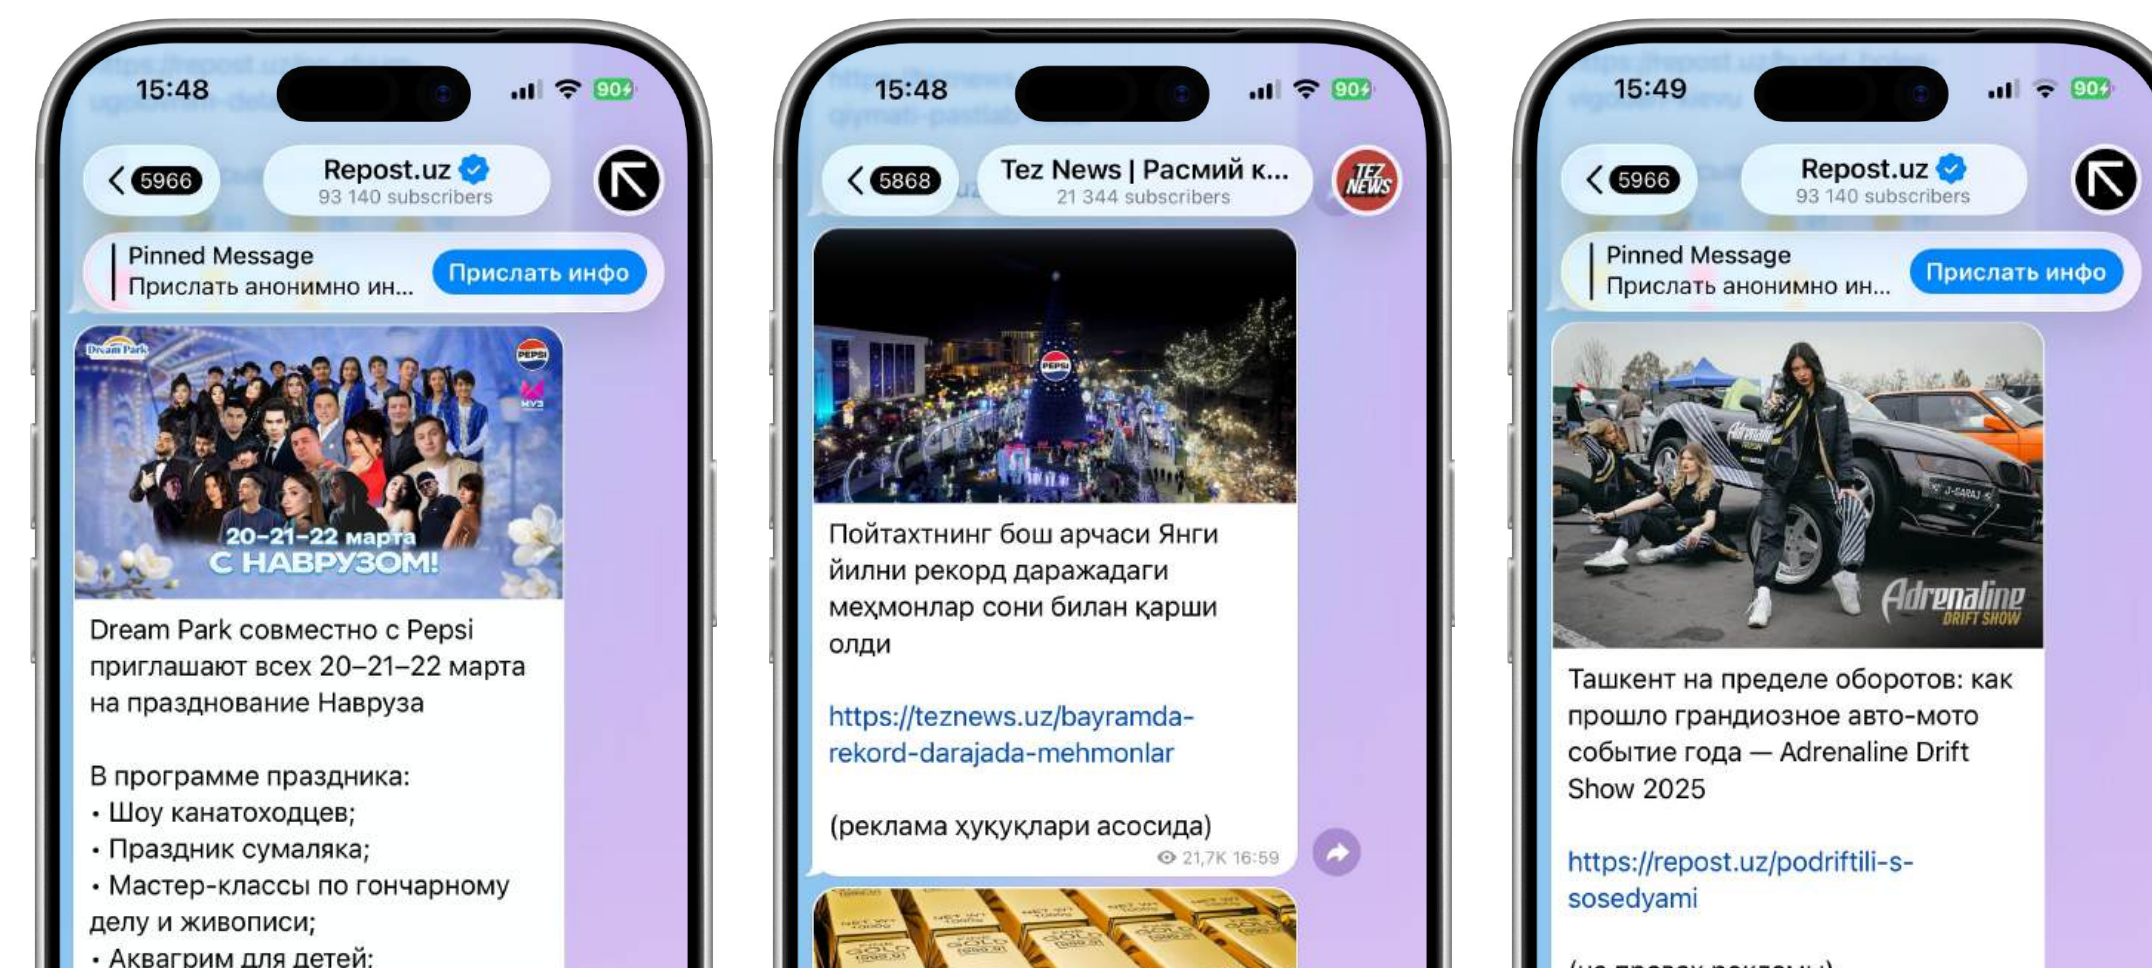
15:48

90

5966

Repost.uz
93 140 subscribers

Pinned Message
Прислать анонимно ин...

Прислать инфо

Dream Park

PEPSI

20-21-22 марта
С НАВРУЗОМ!

Dream Park совместно с Pepsi приглашают всех 20–21–22 марта на празднование Навруза

В программе праздника:
• Шоу канатоходцев;
• Праздник сумаляка;
• Мастер-классы по гончарному делу и живописи;
• Аквагрим для детей;

15:48

90

5868

Tez News | Расмий к...
21 344 subscribers

TEZ NEWS

PEPSI

Пойтахтнинг бош арчаси Янги йилни рекорд даражадаги меҳмонлар сони билан қарши олди

https://teznews.uz/bayramda-rekord-darajada-mehmonlar

(реклама ҳуқуқлари асосида)

21,7K 16:59

15:49

90

5966

Repost.uz
93 140 subscribers

Pinned Message
Прислать анонимно ин...

Прислать инфо

Adrenaline
DRIFT SHOW

Ташкент на пределе оборотов: как прошло грандиозное авто-мото событие года — Adrenaline Drift Show 2025

https://repost.uz/podriftili-s-sosedyami

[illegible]